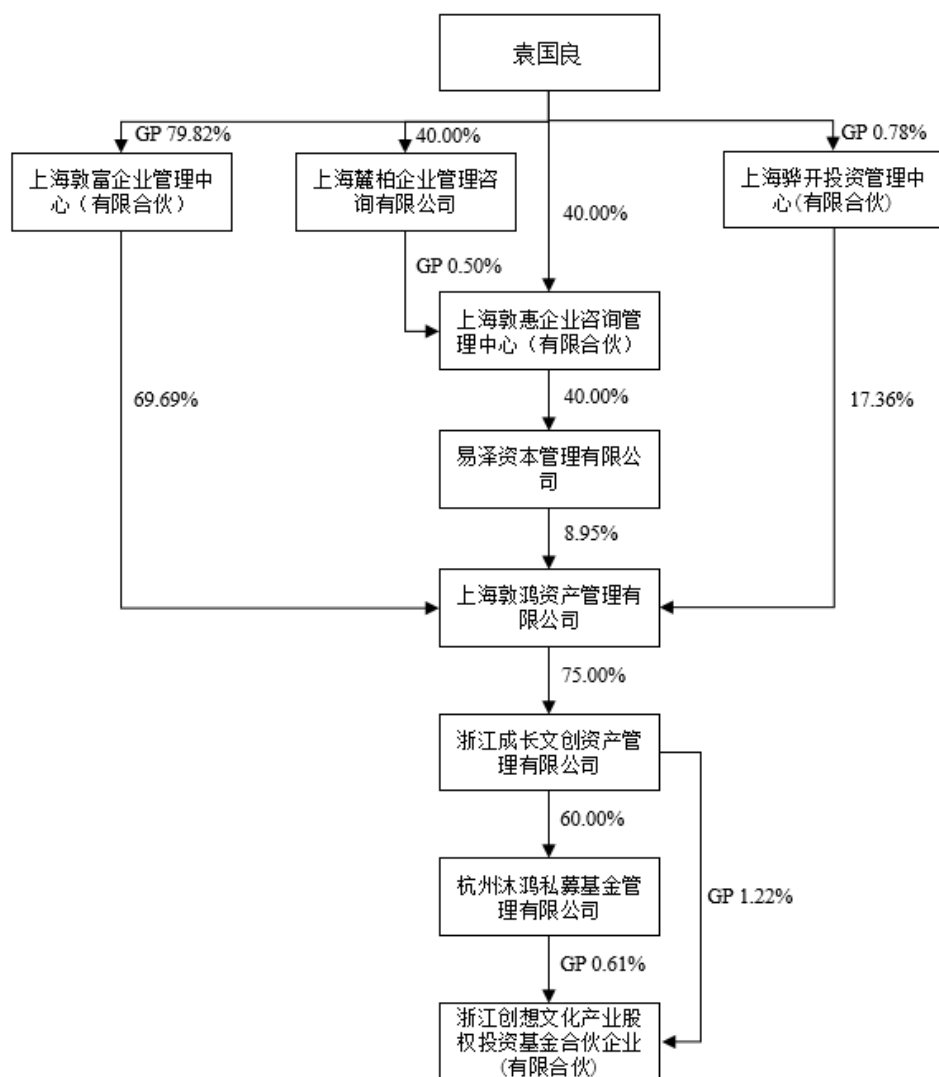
袁国良

GP 79.82%

40.00%

GP 0.78%

上海敦富企业管理中心（有限合伙）

上海麓柏企业管理咨询有限公司

40.00%

上海骅开投资管理中心(有限合伙)

GP 0.50%

上海敦惠企业咨询管理中心（有限合伙）

69.69%

40.00%

17.36%

易泽资本管理有限公司

8.95%

上海敦鸿资产管理有限公司

75.00%

浙江成长文创资产管理有限公司

60.00%

杭州沐鸿私募基金管理有限公司

GP 1.22%

GP 0.61%

浙江创想文化产业股权投资基金合伙企业(有限合伙)